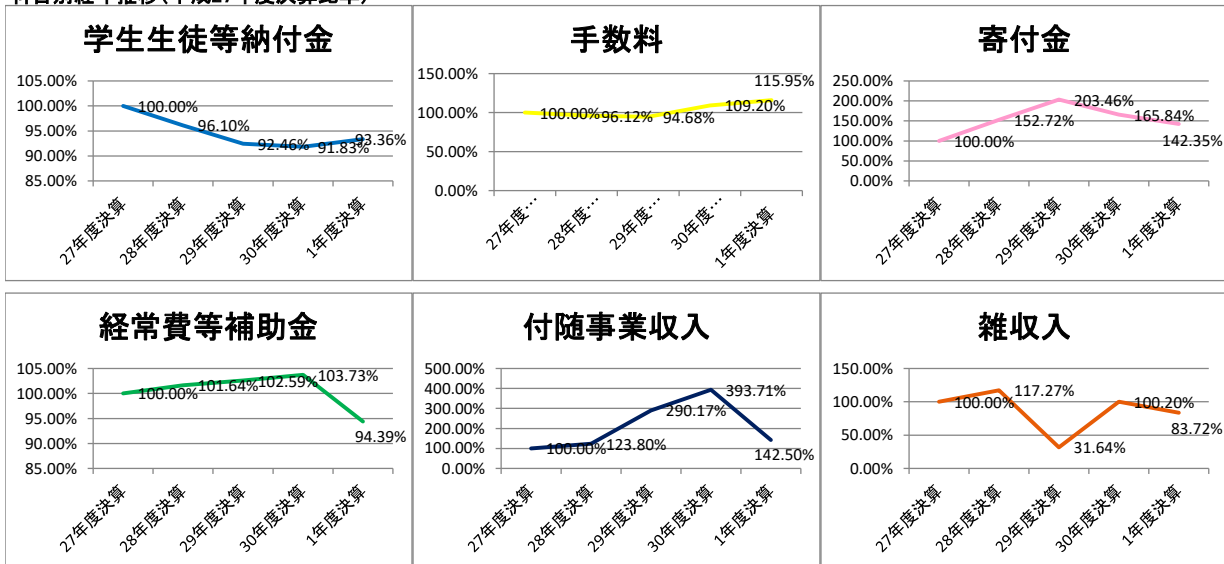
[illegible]

学生生徒等納付金

105.00%
100.00%
95.00%
90.00%
85.00%

100.00%
96.10%
92.46%
91.83%
93.36%

27年度決算
28年度決算
29年度決算
30年度決算
1年度決算

手数料

150.00%
100.00%
50.00%
0.00%

100.00%
96.12%
94.68%
109.20%
115.95%

27年度…
28年度…
29年度…
30年度…
1年度決算

寄付金

250.00%
200.00%
150.00%
100.00%
50.00%
0.00%

100.00%
152.72%
203.46%
165.84%
142.35%

27年度決算
28年度決算
29年度決算
30年度決算
1年度決算

経常費等補助金

105.00%
100.00%
95.00%
90.00%
85.00%

100.00%
101.64%
102.59%
103.73%
94.39%

27年度決算
28年度決算
29年度決算
30年度決算
1年度決算

付随事業収入

500.00%
400.00%
300.00%
200.00%
100.00%
0.00%

100.00%
123.80%
290.17%
393.71%
142.50%

27年度決算
28年度決算
29年度決算
30年度決算
1年度決算

雑収入

150.00%
100.00%
50.00%
0.00%

100.00%
117.27%
31.64%
100.20%
83.72%

27年度決算
28年度決算
29年度決算
30年度決算
1年度決算